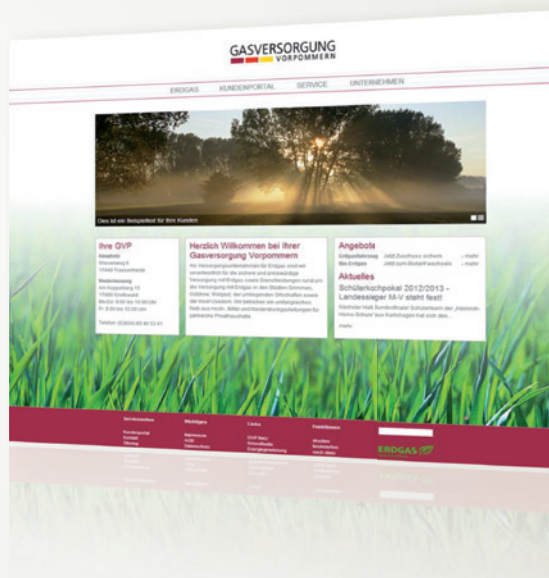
GASVERSORGUNG
VORPOMMERN

ERDGAS KUNDENPORTAL SERVICE UNTERNEHMEN

Dies ist ein Beispieltext für Ihre Kunden

Ihre GVP

Herzlich Willkommen bei Ihrer Gasversorgung Vorpommern

Angebote

Aktuelles
Schülerkochpokal 2012/2013 - Landessieger M-V steht fest!

ERDGAS